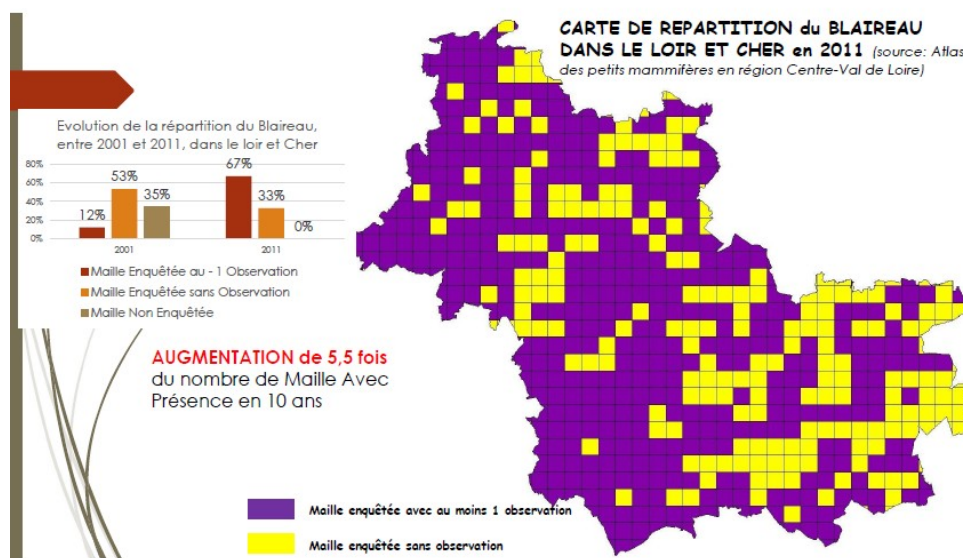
CARTE DE REPARTITION du BLAIREAU DANS LE LOIR ET CHER en 2011 (source: Atlas des petits mammifères en région Centre-Val de Loire)

Evolution de la répartition du Blaireau, entre 2001 et 2011, dans le loir et Cher

80%
60%
40%
20%
0%

12%
53%
35%
67%
33%
0%

2001
2011

Maille Enquêtée au - 1 Observation
Maille Enquêtée sans Observation
Maille Non Enquêtée

AUGMENTATION de 5,5 fois du nombre de Maille Avec Présence en 10 ans

Maille enquêtée avec au moins 1 observation
Maille enquêtée sans observation